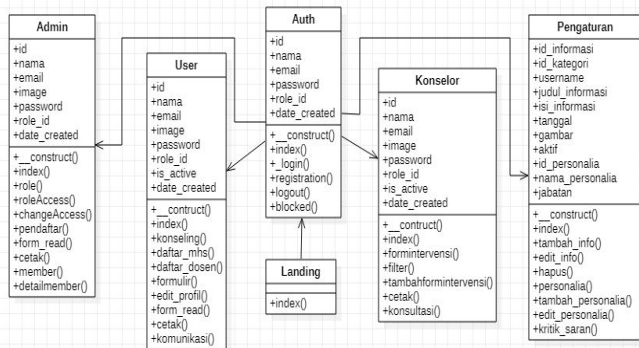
Admin
+id
+nama
+email
+image
+password
+role_id
+date_created
+__construct()
+index()
+role()
+roleAccess()
+changeAccess()
+pendaftar()
+form_read()
+cetak()
+member()
+detailmember()

User
+id
+nama
+email
+image
+password
+role_id
+is_active
+date_created
+__contruct()
+index()
+konseling()
+daftar_mhs()
+daftar_dosen()
+formulir()
+edit_profil()
+form_read()
+cetak()
+komunikasi()

Auth
+id
+nama
+email
+password
+role_id
+date_created
+__construct()
+index()
+_login()
+registration()
+logout()
+blocked()

Landing
+index()

Konselor
+id
+nama
+email
+image
+password
+role_id
+is_active
+date_created
+__contruct()
+index()
+formintervensi()
+filter()
+tambahformintervensi()
+cetak()
+konsultasi()

Pengaturan
+id_informasi
+id_kategori
+username
+judul_informasi
+isi_informasi
+tanggal
+gambar
+aktif
+id_personalia
+nama_personalia
+jabatan
+__construct()
+index()
+tambah_info()
+edit_info()
+hapus()
+personalia()
+tambah_personalia()
+edit_personalia()
+kritik_saran()